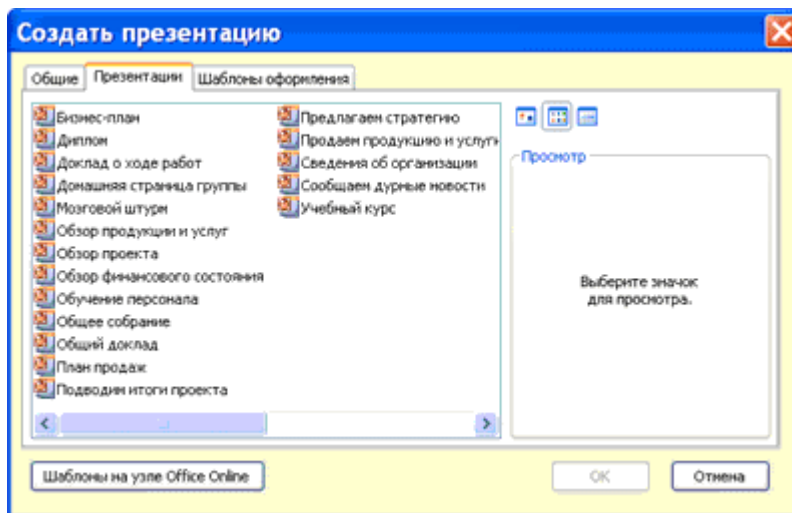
Создать презентацию

Общие | Презентации | Шаблоны оформления

Бизнес-план
Диплом
Доклад о ходе работ
Домашняя страница группы
Мозговой штурм
Обзор продукции и услуг
Обзор проекта
Обзор финансового состояния
Обучение персонала
Общее собрание
Общий доклад
План продаж
Подводим итоги проекта

Предлагаем стратегию
Продаем продукцию и услуги
Сведения об организации
Сообщаем дурные новости
Учебный курс

Просмотр

Выберите значок для просмотра.

Шаблоны на узле Office Online

OK

Отмена